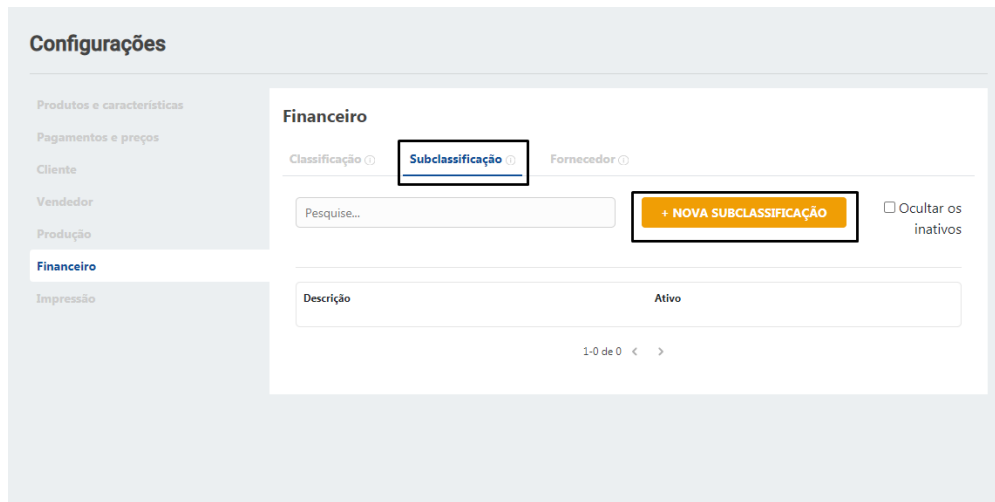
Configurações

Produtos e características
Pagamentos e preços
Cliente
Vendedor
Produção
Financeiro
Impressão

Financeiro

Classificação ⓘ Subclassificação ⓘ Fornecedor ⓘ

Pesquise...

+ NOVA SUBCLASSIFICAÇÃO

☐ Ocultar os inativos

| Descrição | Ativo |
|---|---|

1-0 de 0 ‹ ›